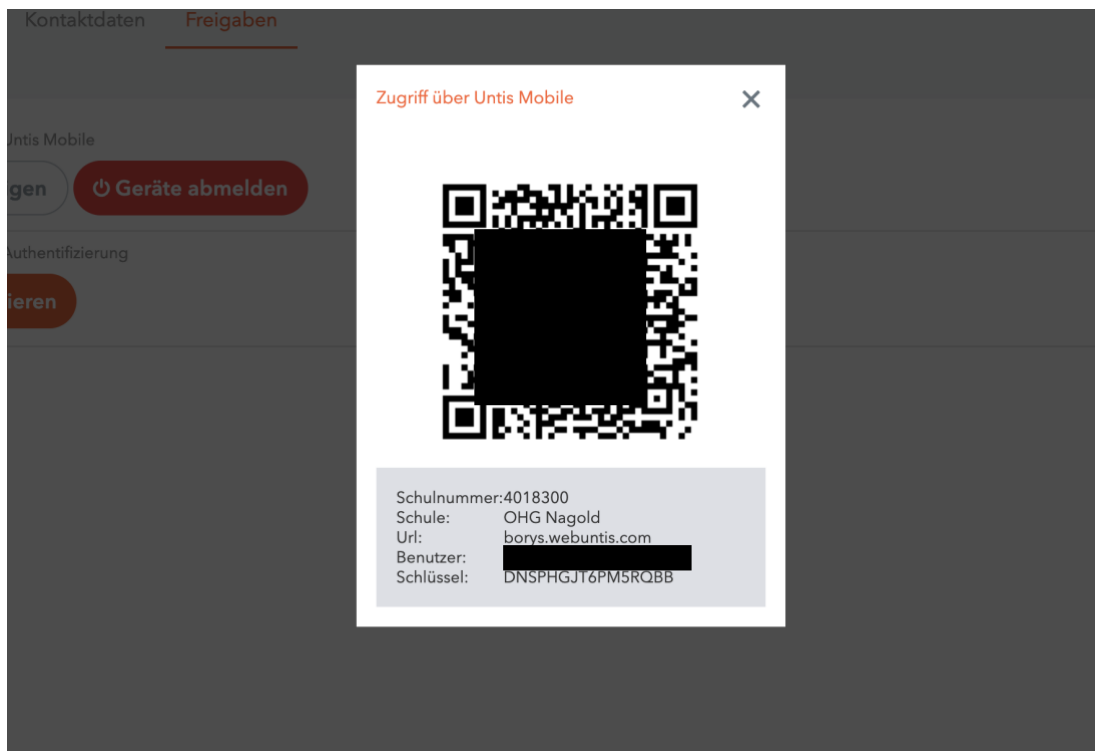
Kontaktdaten Freigaben

Jntis Mobile

gen

⏻ Geräte abmelden

Authentifizierung

ieren

Zugriff über Untis Mobile

✕

Schulnummer:4018300
Schule: OHG Nagold
Url: borys.webuntis.com
Benutzer: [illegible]
Schlüssel: DNSPHGJT6PM5RQBB